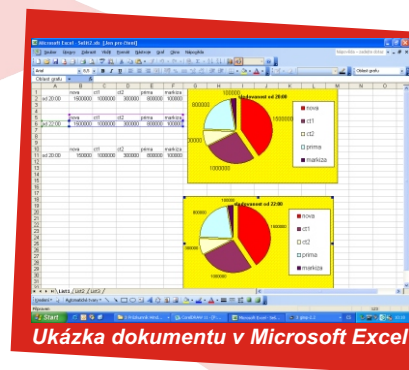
Microsoft Excel - Sešit2.xls [Jen pro čtení]

Soubor Úpravy Zobrazit Vložit Formát Nástroje Data Okno Nápověda

Oblast grafu

| | A | B | C | D | E | F | G |
|---|---|---|---|---|---|---|---|
| 1 | | nova | ct1 | ct2 | prima | markiza | |
| 2 | od 20:00 | 1500000 | 1000000 | 300000 | 800000 | 100000 | |
| 5 | | nova | ct1 | ct2 | prima | markiza | |
| 6 | od 22:00 | 1500000 | 1000000 | 300000 | 800000 | 100000 | |
| 10 | | nova | ct1 | ct2 | prima | markiza | |
| 11 | od 20:00 | 150000 | 1000000 | 300000 | 800000 | 100000 | |

sledovanost od 20:00

100000
800000
1500000
20000
1000000

nova
ct1
ct2
prima
markiza

sledovanost od 22:00

1500000

nova
ct1
ct2
prima
markiza

List1 List2 List3

Kreslení Automatické tvary

Připraven

Start

Ukázka dokumentu v Microsoft Excel